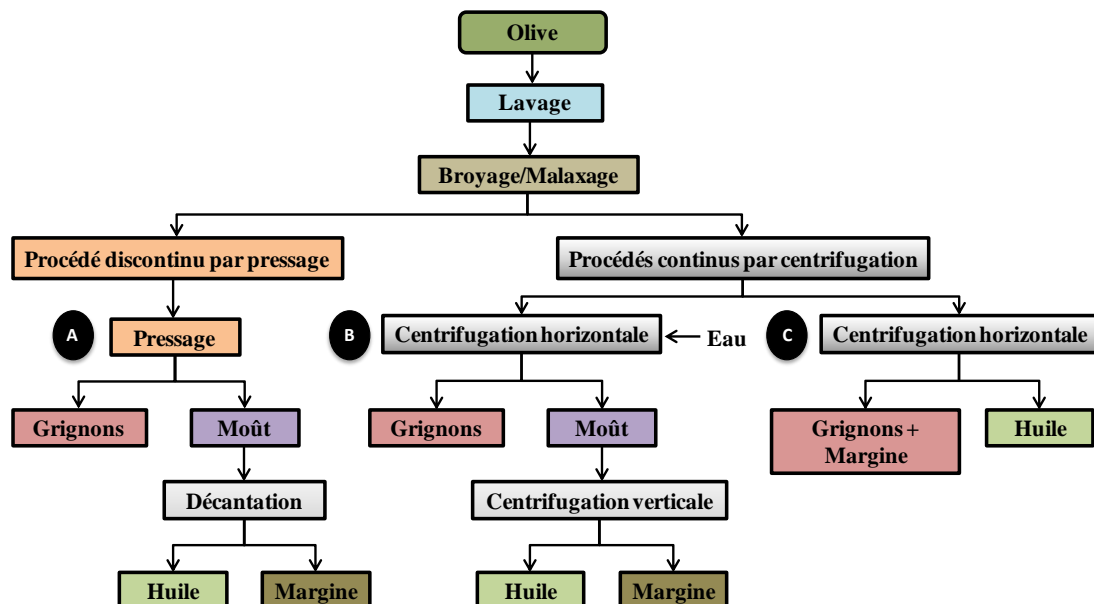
Olive

Lavage

Broyage/Malaxage

Procédé discontinu par pressage

Procédés continus par centrifugation

A

Pressage

B

Centrifugation horizontale

Eau

C

Centrifugation horizontale

Grignons

Moût

Grignons

Moût

Grignons + Margine

Huile

Décantation

Centrifugation verticale

Huile

Margine

Huile

Margine